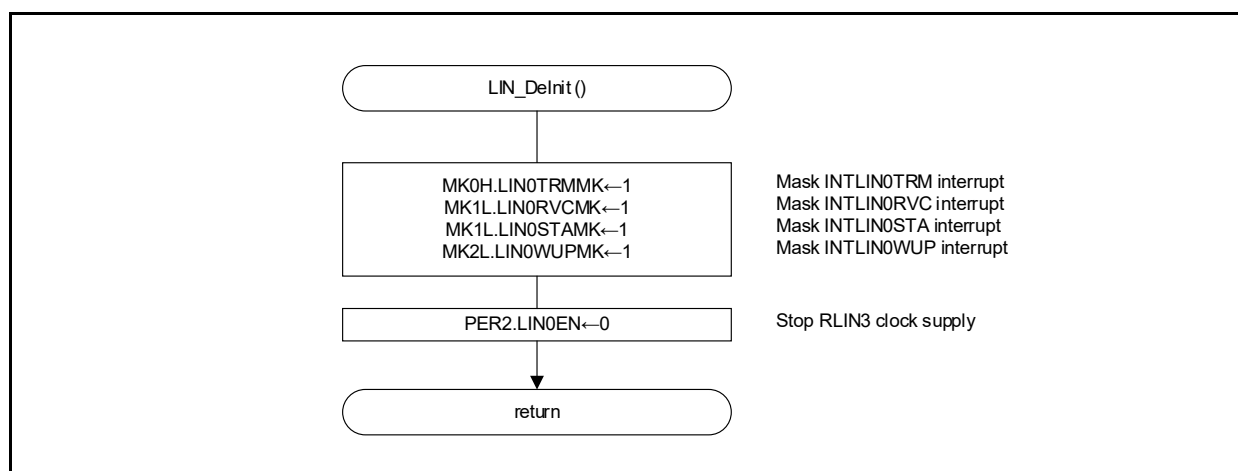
LIN_DeInit ()

MK0H.LIN0TRMMK←1
MK1L.LIN0RVCMK←1
MK1L.LIN0STAMK←1
MK2L.LIN0WUPMK←1

Mask INTLIN0TRM interrupt
Mask INTLIN0RVC interrupt
Mask INTLIN0STA interrupt
Mask INTLIN0WUP interrupt

PER2.LIN0EN←0

Stop RLIN3 clock supply

return